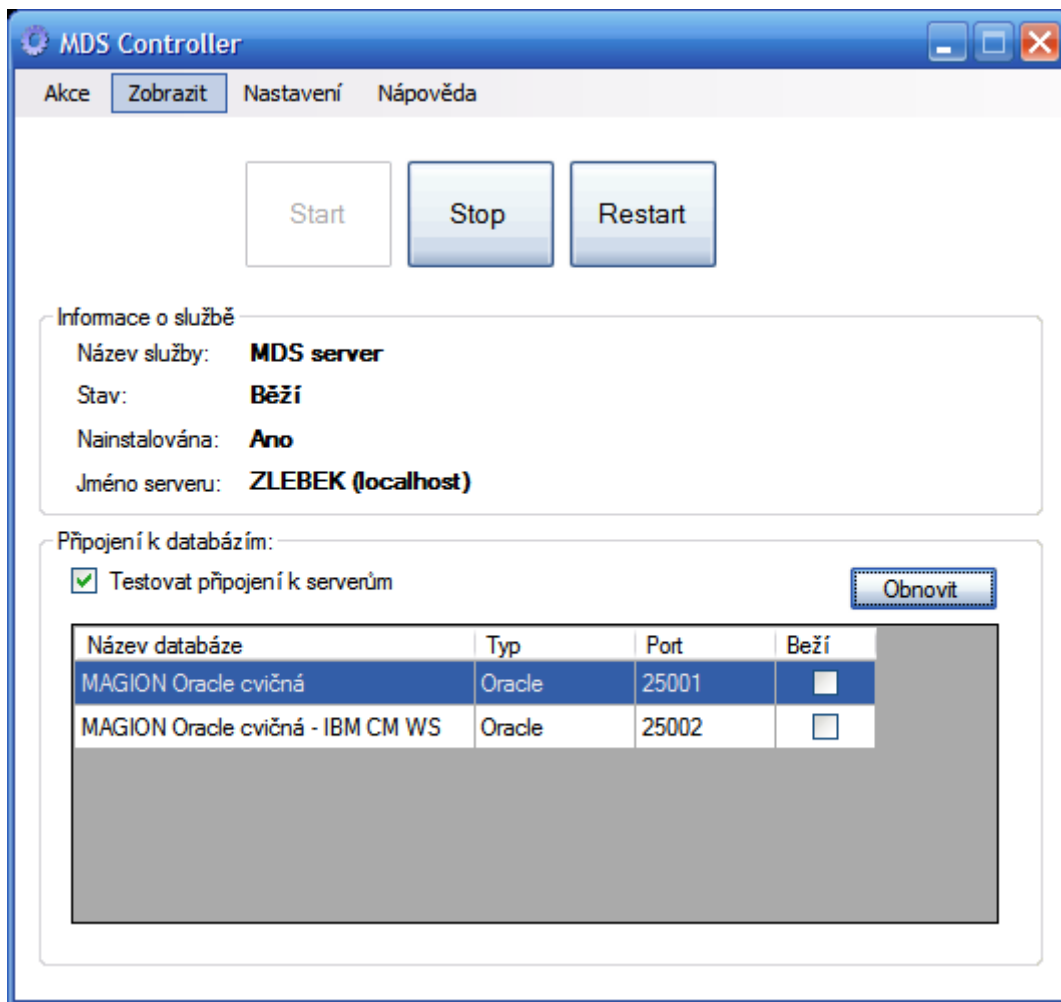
MDS Controller

Akce Zobrazit Nastavení Nápověda

Start Stop Restart

Informace o službě

Název služby: MDS server

Stav: Běží

Nainstalována: Ano

Jméno serveru: ZLEBEK (localhost)

Připojení k databázím:

Testovat připojení k serverům

Obnovit

| Název databáze | Typ | Port | Běží |
|---|---|---|---|
| MAGION Oracle cvičná | Oracle | 25001 | |
| MAGION Oracle cvičná - IBM CM WS | Oracle | 25002 | |